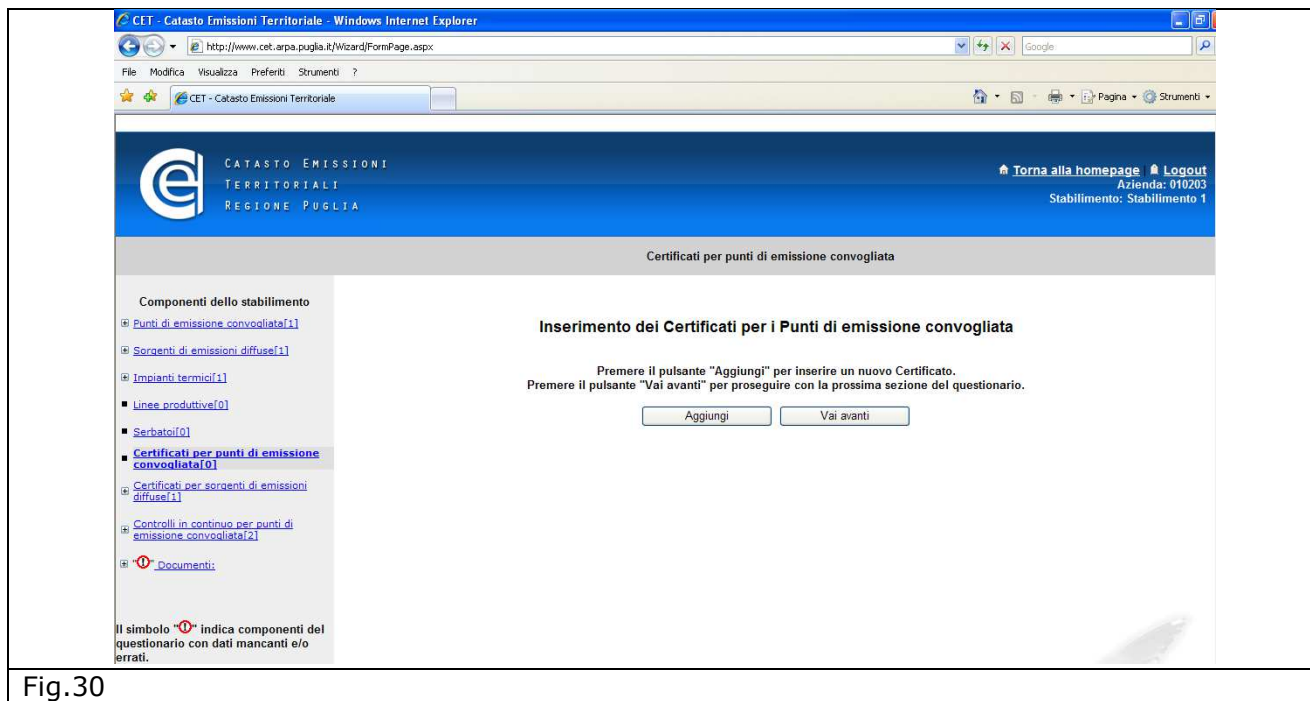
CET - Catasto Emissioni Territoriale - Windows Internet Explorer

http://www.cet.arpa.puglia.it/Wizard/FormPage.aspx

Google

File Modifica Visualizza Preferiti Strumenti ?

CET - Catasto Emissioni Territoriale

Pagina Strumenti

CATASTO EMISSIONI TERRITORIALI REGIONE PUGLIA

Torna alla homepage Logout
Azienda: 010203
Stabilimento: Stabilimento 1

Certificati per punti di emissione convogliata

Componenti dello stabilimento

Punti di emissione convogliata[1]

Sorgenti di emissioni diffuse[1]

Impianti termici[1]

Linee produttive[0]

Serbatoi[0]

Certificati per punti di emissione convogliata[0]

Certificati per sorgenti di emissioni diffuse[1]

Controlli in continuo per punti di emissione convogliata[2]

"!" Documenti:

Il simbolo "!" indica componenti del questionario con dati mancanti e/o errati.

Inserimento dei Certificati per i Punti di emissione convogliata

Premere il pulsante "Aggiungi" per inserire un nuovo Certificato.
Premere il pulsante "Vai avanti" per proseguire con la prossima sezione del questionario.

Aggiungi Vai avanti

Fig.30